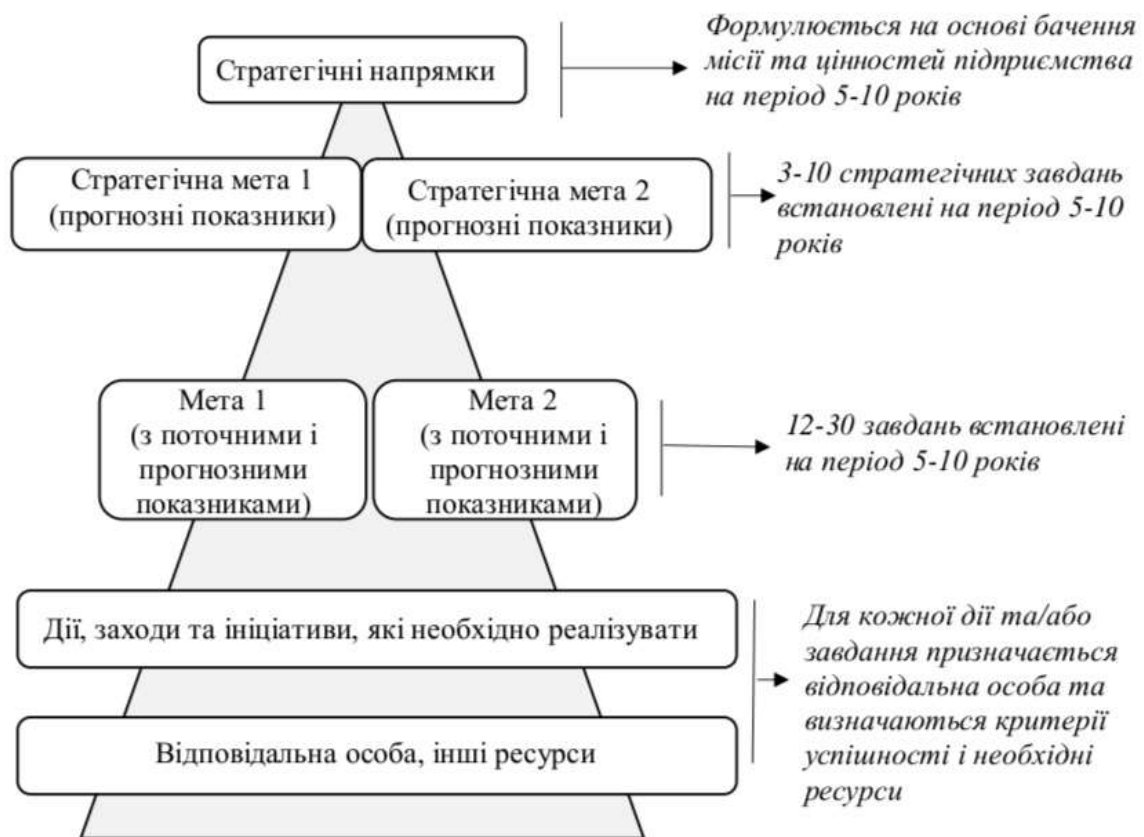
Стратегічні напрямки

Формулюється на основі бачення місії та цінностей підприємства на період 5-10 років

Стратегічна мета 1 (прогнозні показники)

Стратегічна мета 2 (прогнозні показники)

3-10 стратегічних завдань встановлені на період 5-10 років

Мета 1 (з поточними і прогнозними показниками)

Мета 2 (з поточними і прогнозними показниками)

12-30 завдань встановлені на період 5-10 років

Дії, заходи та ініціативи, які необхідно реалізувати

Відповідальна особа, інші ресурси

Для кожної дії та/або завдання призначається відповідальна особа та визначаються критерії успішності і необхідні ресурси